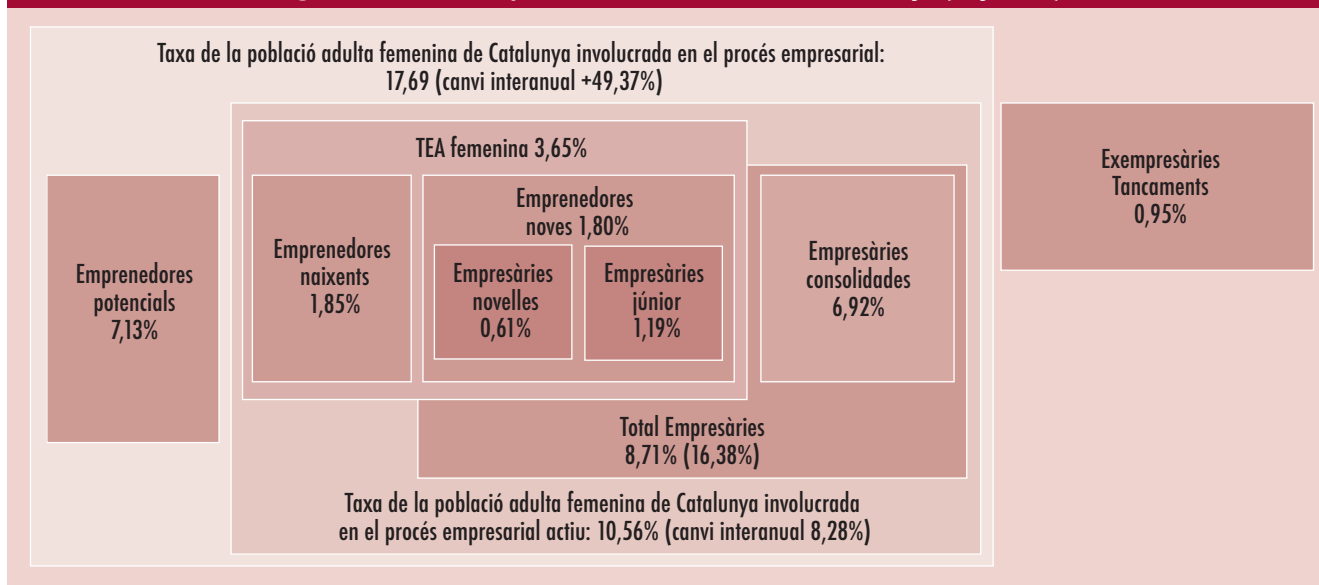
Taxa de la població adulta femenina de Catalunya involucrada en el procés empresarial: 17,69 (canvi interanual +49,37%)

TEA femenina 3,65%

Emprenedores potencials 7,13%

Emprenedores naixents 1,85%

Emprenedores noves 1,80%

Empresàries novelles 0,61%

Empresàries júnior 1,19%

Empresàries consolidades 6,92%

Total Empresàries 8,71% (16,38%)

Taxa de la població adulta femenina de Catalunya involucrada en el procés empresarial actiu: 10,56% (canvi interanual 8,28%)

Exempresàries Tancaments 0,95%